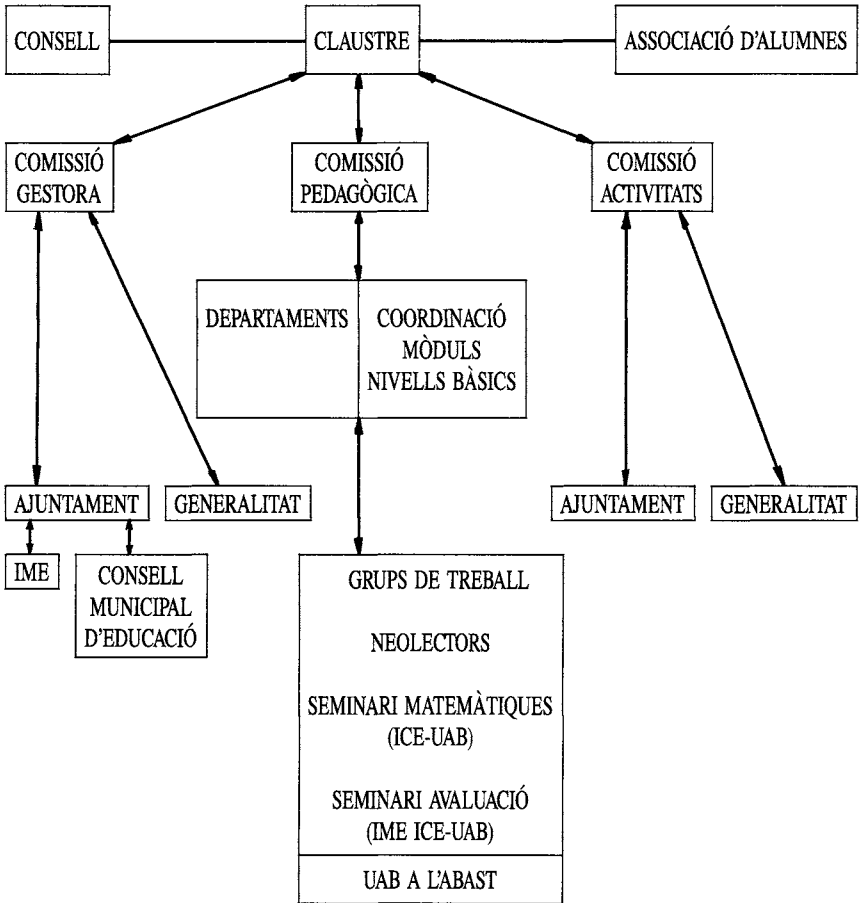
CONSELL

CLAUSTRE

ASSOCIACIÓ D'ALUMNES

COMISSIÓ GESTORA

COMISSIÓ PEDAGÒGICA

COMISSIÓ ACTIVITATS

DEPARTAMENTS

COORDINACIÓ MÒDULS NIVELLS BÀSICS

AJUNTAMENT

GENERALITAT

AJUNTAMENT

GENERALITAT

IME

CONSELL MUNICIPAL D'EDUCACIÓ

GRUPS DE TREBALL

NEOLECTORS

SEMINARI MATEMÀTIQUES (ICE-UAB)

SEMINARI AVALUACIÓ (IME ICE-UAB)

UAB A L'ABAST